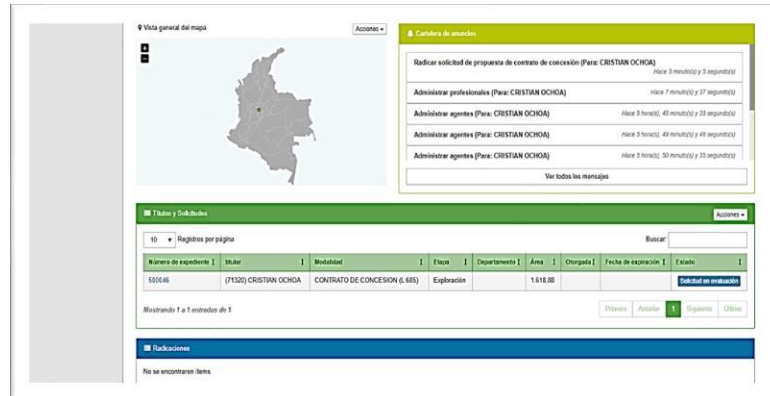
Vista general del mapa

Acciones

+
−

Cartelera de anuncios

Radicar solicitud de propuesta de contrato de concesión (Para: CRISTIAN OCHOA)
Hace 5 minuto(s) y 5 segundo(s)

Administrar profesionales (Para: CRISTIAN OCHOA)
Hace 7 minuto(s) y 37 segundo(s)

Administrar agentes (Para: CRISTIAN OCHOA)
Hace 5 hora(s), 48 minuto(s) y 55 segundo(s)

Administrar agentes (Para: CRISTIAN OCHOA)
Hace 5 hora(s), 49 minuto(s) y 46 segundo(s)

Administrar agentes (Para: CRISTIAN OCHOA)
Hace 5 hora(s), 50 minuto(s) y 35 segundo(s)

Ver todos los mensajes

Títulos y Solicitudes

Acciones

10 Registros por página

Buscar:

| Número de expediente | titular | Modalidad | Etapa | Departamento | Área | Otorgada | Fecha de expiración | Estado |
|---|---|---|---|---|---|---|---|---|
| 500046 | (71320) CRISTIAN OCHOA | CONTRATO DE CONCESION (L 685) | Exploración | | 1.618,88 | | | Solicitud en evaluación |

Mostrando 1 a 1 entradas de 1

Primero Anterior 1 Siguiente Último

Radicaciones

No se encontraron ítems